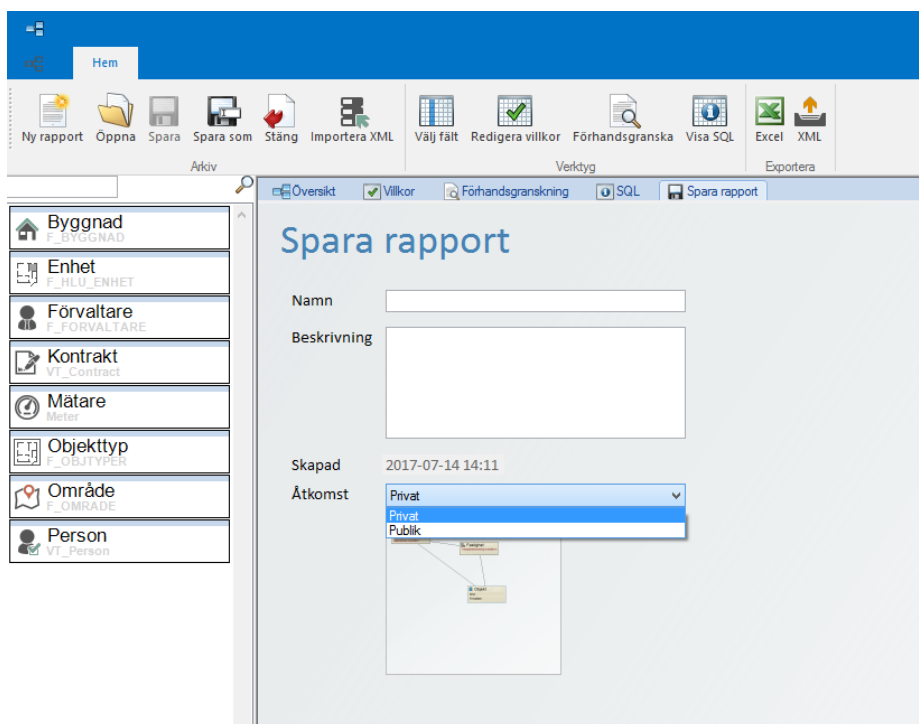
Hem

Ny rapport Öppna Spara Spara som Stäng Importera XML
Arkiv

Välj fält Redigera villkor Förhandsgranska Visa SQL
Verktyg

Excel XML
Exportera

Byggnad
F_BYGGNAD

Enhet
F_HLU_ENHET

Förvaltare
F_FORVALTARE

Kontrakt
VT_Contract

Mätare
Meter

Objekttyp
F_OBJTYPER

Område
F_OMRADE

Person
VT_Person

Översikt | Villkor | Förhandsgranskning | SQL | Spara rapport

Spara rapport

Namn

Beskrivning

Skapad 2017-07-14 14:11

Åtkomst Privat

Privat
Publik